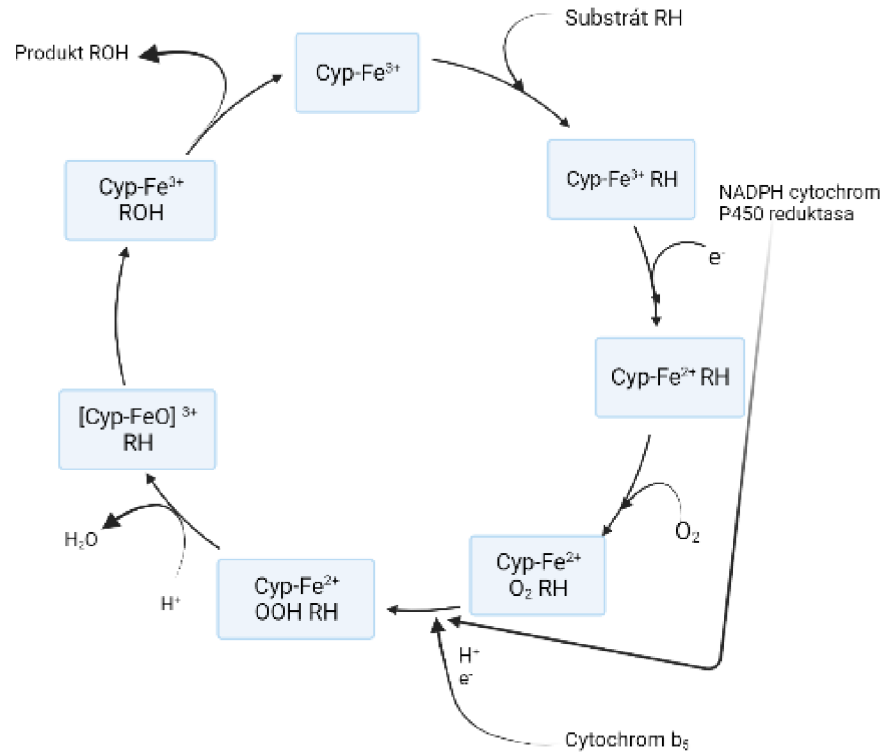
Produkt ROH

Cyp-Fe$^{3+}$

Substrát RH

Cyp-Fe$^{3+}$ ROH

Cyp-Fe$^{3+}$ RH

NADPH cytochrom P450 reduktasa

e

Cyp-Fe$^{2+}$ RH

[Cyp-FeO] $^{3+}$ RH

$H_2O$

O$_2$

Cyp-Fe$^{2+}$ O$_2$ RH

H$^+$

Cyp-Fe$^{2+}$ OOH RH

H$^+$ e$^-$

Cytochrom b$_5$